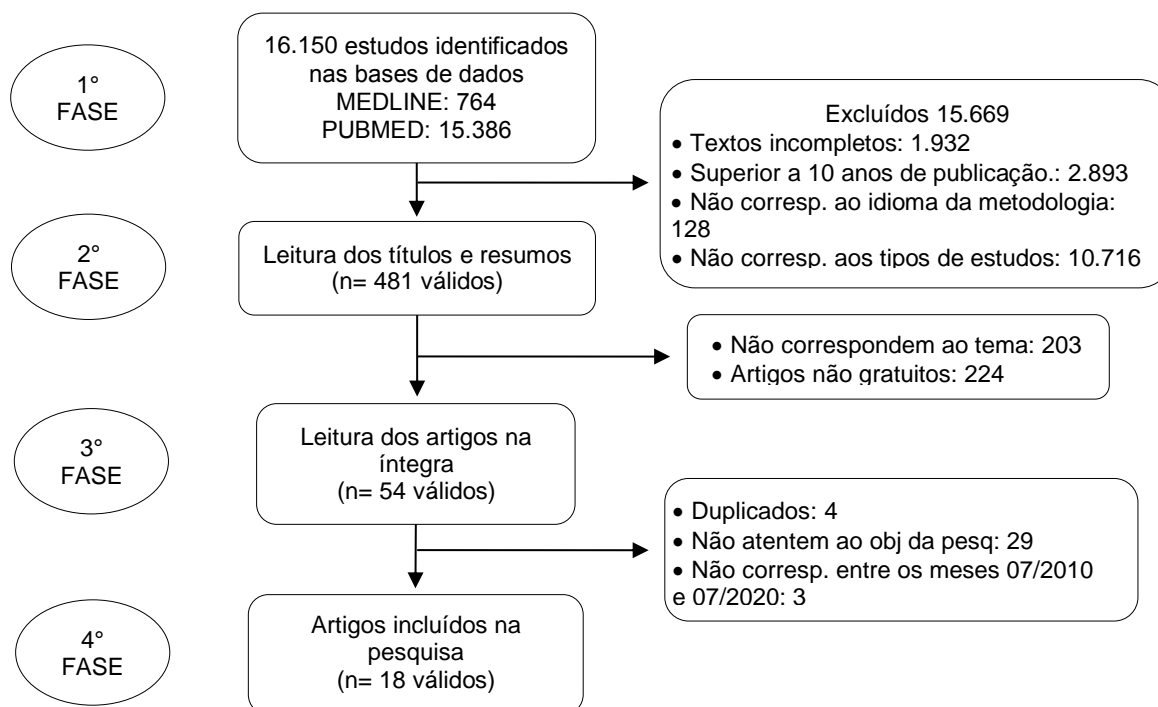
1° FASE

16.150 estudos identificados nas bases de dados
MEDLINE: 764
PUBMED: 15.386

Excluídos 15.669
• Textos incompletos: 1.932
• Superior a 10 anos de publicação.: 2.893
• Não corresp. ao idioma da metodologia: 128
• Não corresp. aos tipos de estudos: 10.716

2° FASE

Leitura dos títulos e resumos
(n= 481 válidos)

• Não correspondem ao tema: 203
• Artigos não gratuitos: 224

3° FASE

Leitura dos artigos na íntegra
(n= 54 válidos)

• Duplicados: 4
• Não atentem ao obj da pesq: 29
• Não corresp. entre os meses 07/2010 e 07/2020: 3

4° FASE

Artigos incluídos na pesquisa
(n= 18 válidos)